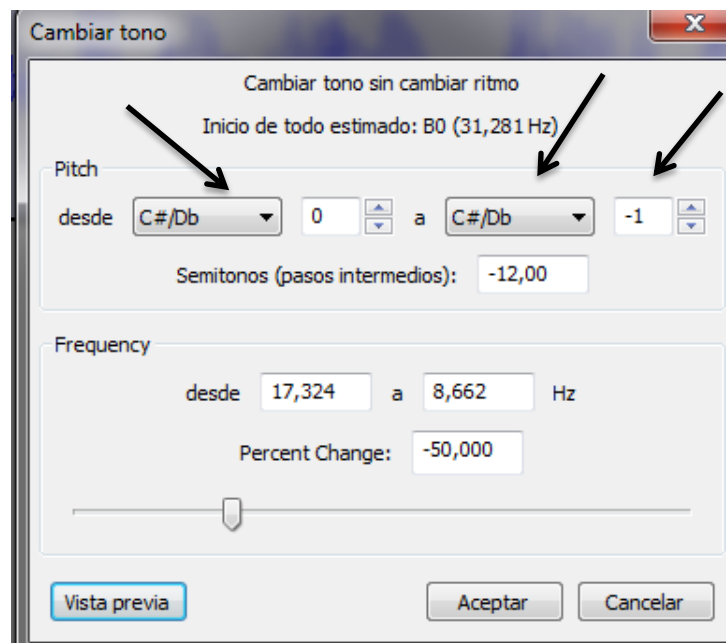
Cambiar tono

X

Cambiar tono sin cambiar ritmo

Inicio de todo estimado: B0 (31,281 Hz)

Pitch

desde C#/Db 0 a C#/Db -1

Semitonos (pasos intermedios): -12,00

Frequency

desde 17,324 a 8,662 Hz

Percent Change: -50,000

Vista previa

Aceptar

Cancelar